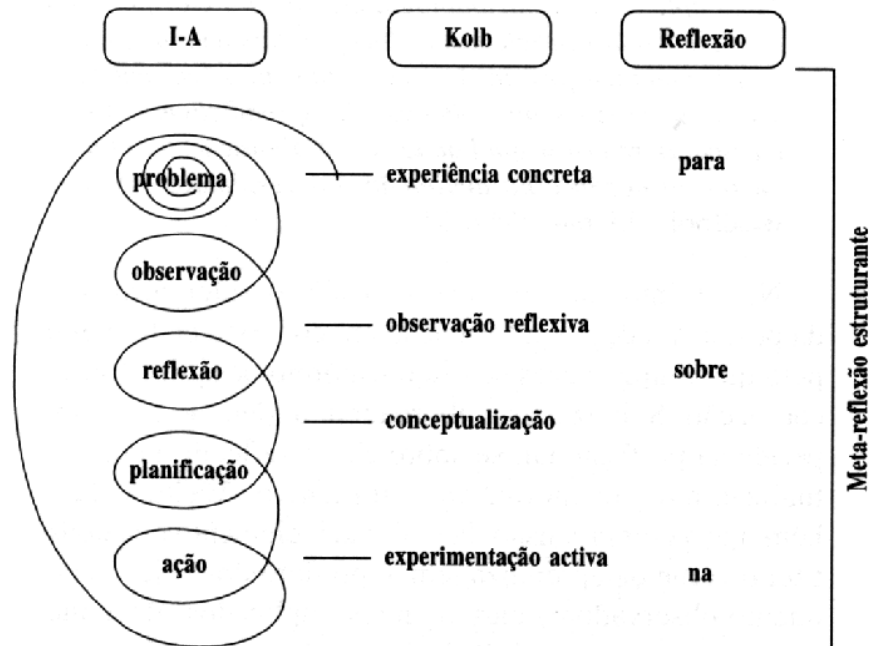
I-A

Kolb

Reflexão

problema

experiência concreta

para

observação

observação reflexiva

reflexão

sobre

conceptualização

planificação

ação

experimentação activa

na

Meta-reflexão estruturante